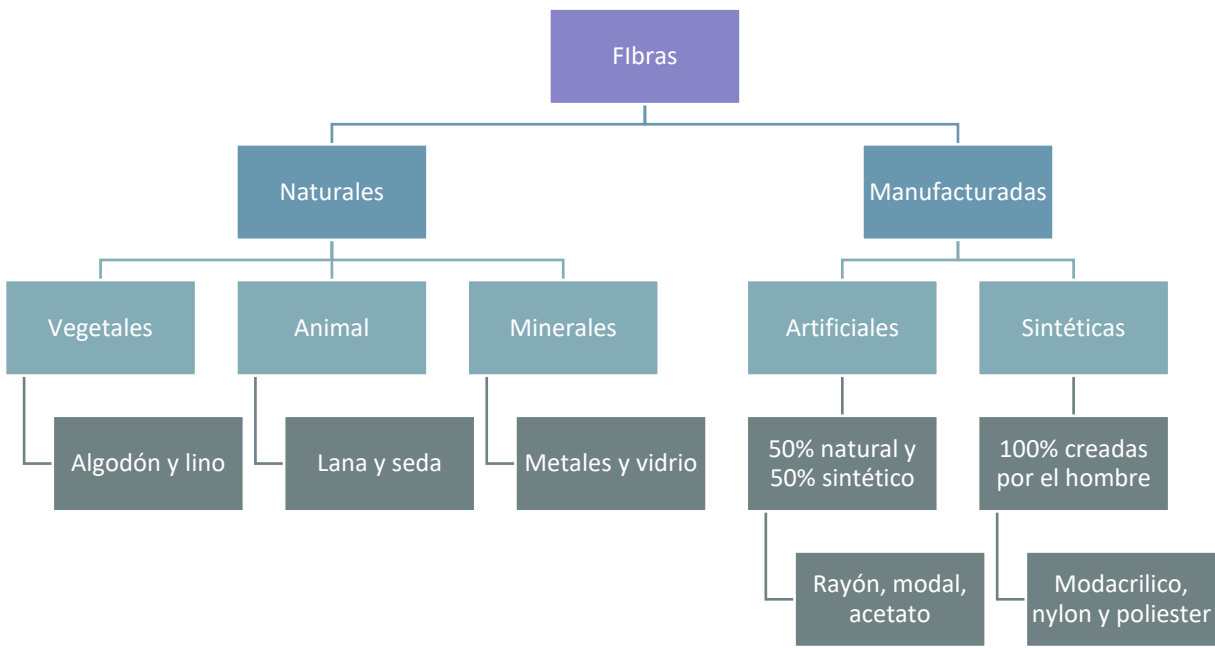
FIbras

Naturales

Manufacturadas

Vegetales

Animal

Minerales

Artificiales

Sintéticas

Algodón y lino

Lana y seda

Metales y vidrio

50% natural y 50% sintético

100% creadas por el hombre

Rayón, modal, acetato

Modacrilico, nylon y poliester